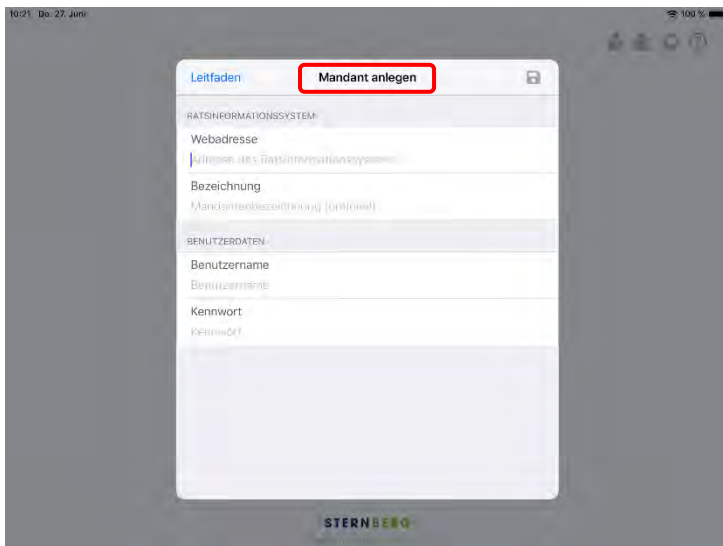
10:21 Do. 27. Juni

100 %

Leitfaden

Mandant anlegen

RATSINFORMATIONSSYSTEM

Webadresse

Adresse des Ratsinformationssystems

Bezeichnung

Mandantenbezeichnung (optional)

BENUTZERDATEN

Benutzername

Benutzername

Kennwort

Kennwort

STERNBERG